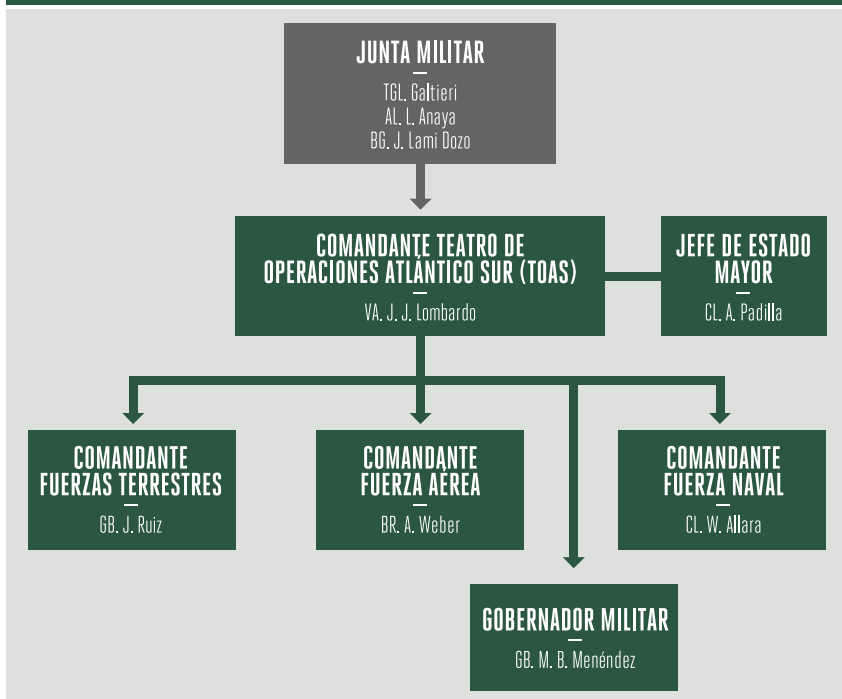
JUNTA MILITAR

TGL. Galtieri
AL. L. Anaya
BG. J. Lami Dozo

COMANDANTE TEATRO DE OPERACIONES ATLÁNTICO SUR (TOAS)

VA. J. J. Lombardo

JEFE DE ESTADO MAYOR

CL. A. Padilla

COMANDANTE FUERZAS TERRESTRES

GB. J. Ruiz

COMANDANTE FUERZA AÉREA

BR. A. Weber

COMANDANTE FUERZA NAVAL

CL. W. Allara

GOBERNADOR MILITAR

GB. M. B. Menéndez